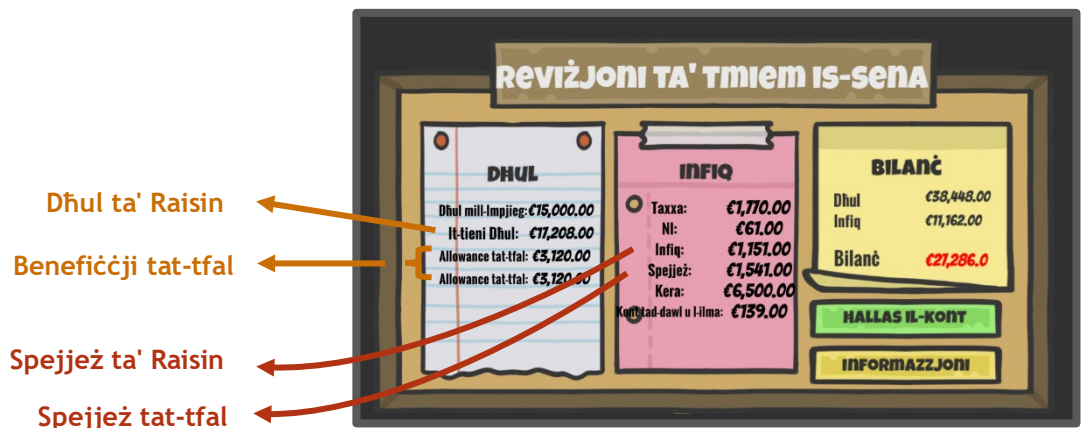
Dħul ta' Raisin

Benefiċċji tat-tfal

Spejjeż ta' Raisin

Spejjeż tat-tfal

Reviżjoni ta' Tmiem is-Sena

Dħul

Dħul mill-Impjieg: €15,000.00
It-tieni Dħul: €17,208.00
Allowance tat-tfal: €3,120.00
Allowance tat-tfal: €3,120.00

Infiq

Taxxa: €1,770.00
NI: €61.00
Infiq: €1,151.00
Spejjeż: €1,541.00
Kera: €6,500.00
Kont tad-dawl u l-ilma: €139.00

Bilanċ

Dħul €38,448.00
Infiq €11,162.00

Bilanċ €21,286.0

Ħallas il-kont

Informazzjoni